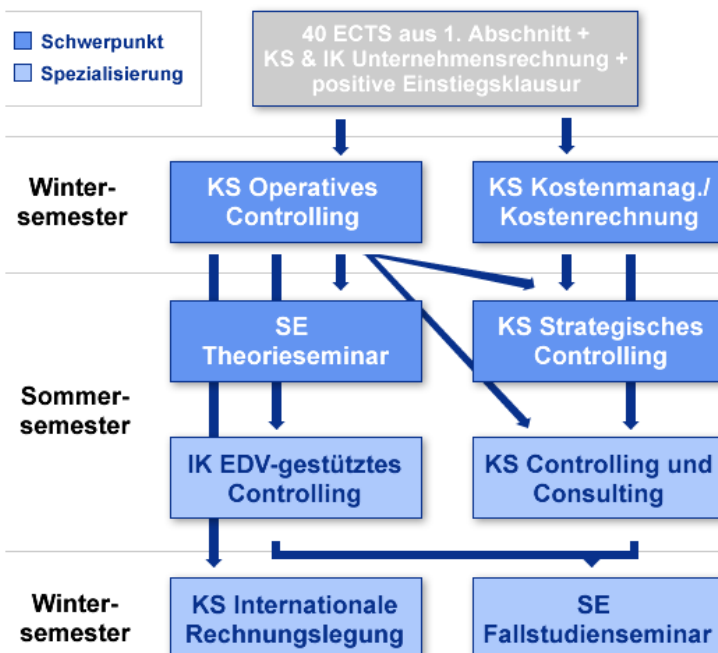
Schwerpunkt
Spezialisierung

40 ECTS aus 1. Abschnitt + KS & IK Unternehmensrechnung + positive Einstiegsklausur

Wintersemester

KS Operatives Controlling

KS Kostenmanag./ Kostenrechnung

Sommersemester

SE Theorieseminar

KS Strategisches Controlling

IK EDV-gestütztes Controlling

KS Controlling und Consulting

Wintersemester

KS Internationale Rechnungslegung

SE Fallstudienseminar